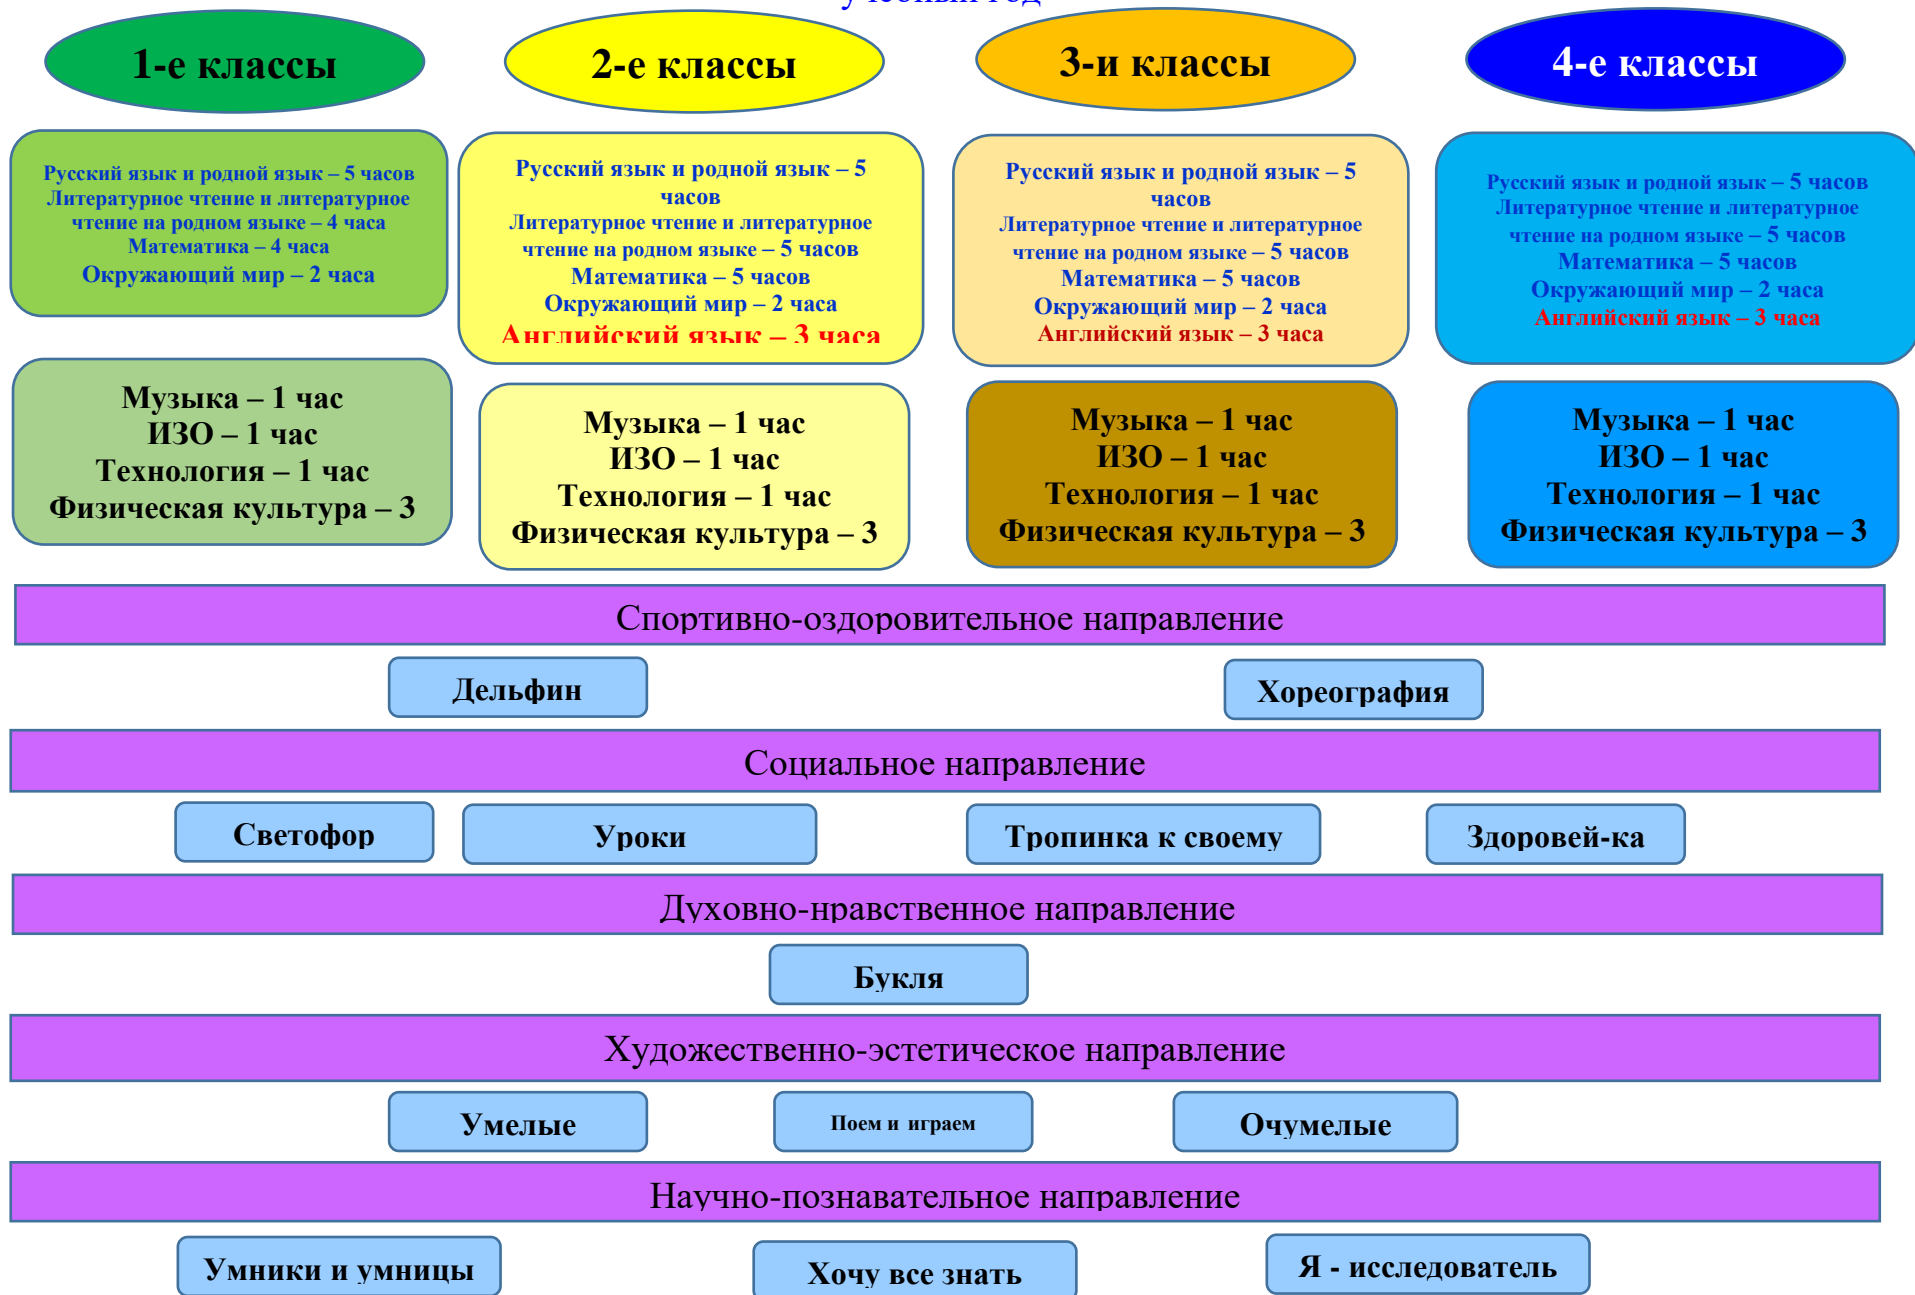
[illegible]

1-е классы

2-е классы

3-и классы

4-е классы

Русский язык и родной язык – 5 часов
Литературное чтение и литературное чтение на родном языке – 4 часа
Математика – 4 часа
Окружающий мир – 2 часа

Русский язык и родной язык – 5 часов
Литературное чтение и литературное чтение на родном языке – 5 часов
Математика – 5 часов
Окружающий мир – 2 часа
Английский язык – 3 часа

Русский язык и родной язык – 5 часов
Литературное чтение и литературное чтение на родном языке – 5 часов
Математика – 5 часов
Окружающий мир – 2 часа
Английский язык – 3 часа

Русский язык и родной язык – 5 часов
Литературное чтение и литературное чтение на родном языке – 5 часов
Математика – 5 часов
Окружающий мир – 2 часа
Английский язык – 3 часа

Музыка – 1 час
ИЗО – 1 час
Технология – 1 час
Физическая культура – 3

Музыка – 1 час
ИЗО – 1 час
Технология – 1 час
Физическая культура – 3

Музыка – 1 час
ИЗО – 1 час
Технология – 1 час
Физическая культура – 3

Музыка – 1 час
ИЗО – 1 час
Технология – 1 час
Физическая культура – 3

Спортивно-оздоровительное направление

Дельфин

Хореография

Социальное направление

Светофор

Уроки

Тропинка к своему

Здоровей-ка

Духовно-нравственное направление

Букля

Художественно-эстетическое направление

Умелые

Поем и играем

Очумелые

Научно-познавательное направление

Умники и умницы

Хочу все знать

Я - исследователь